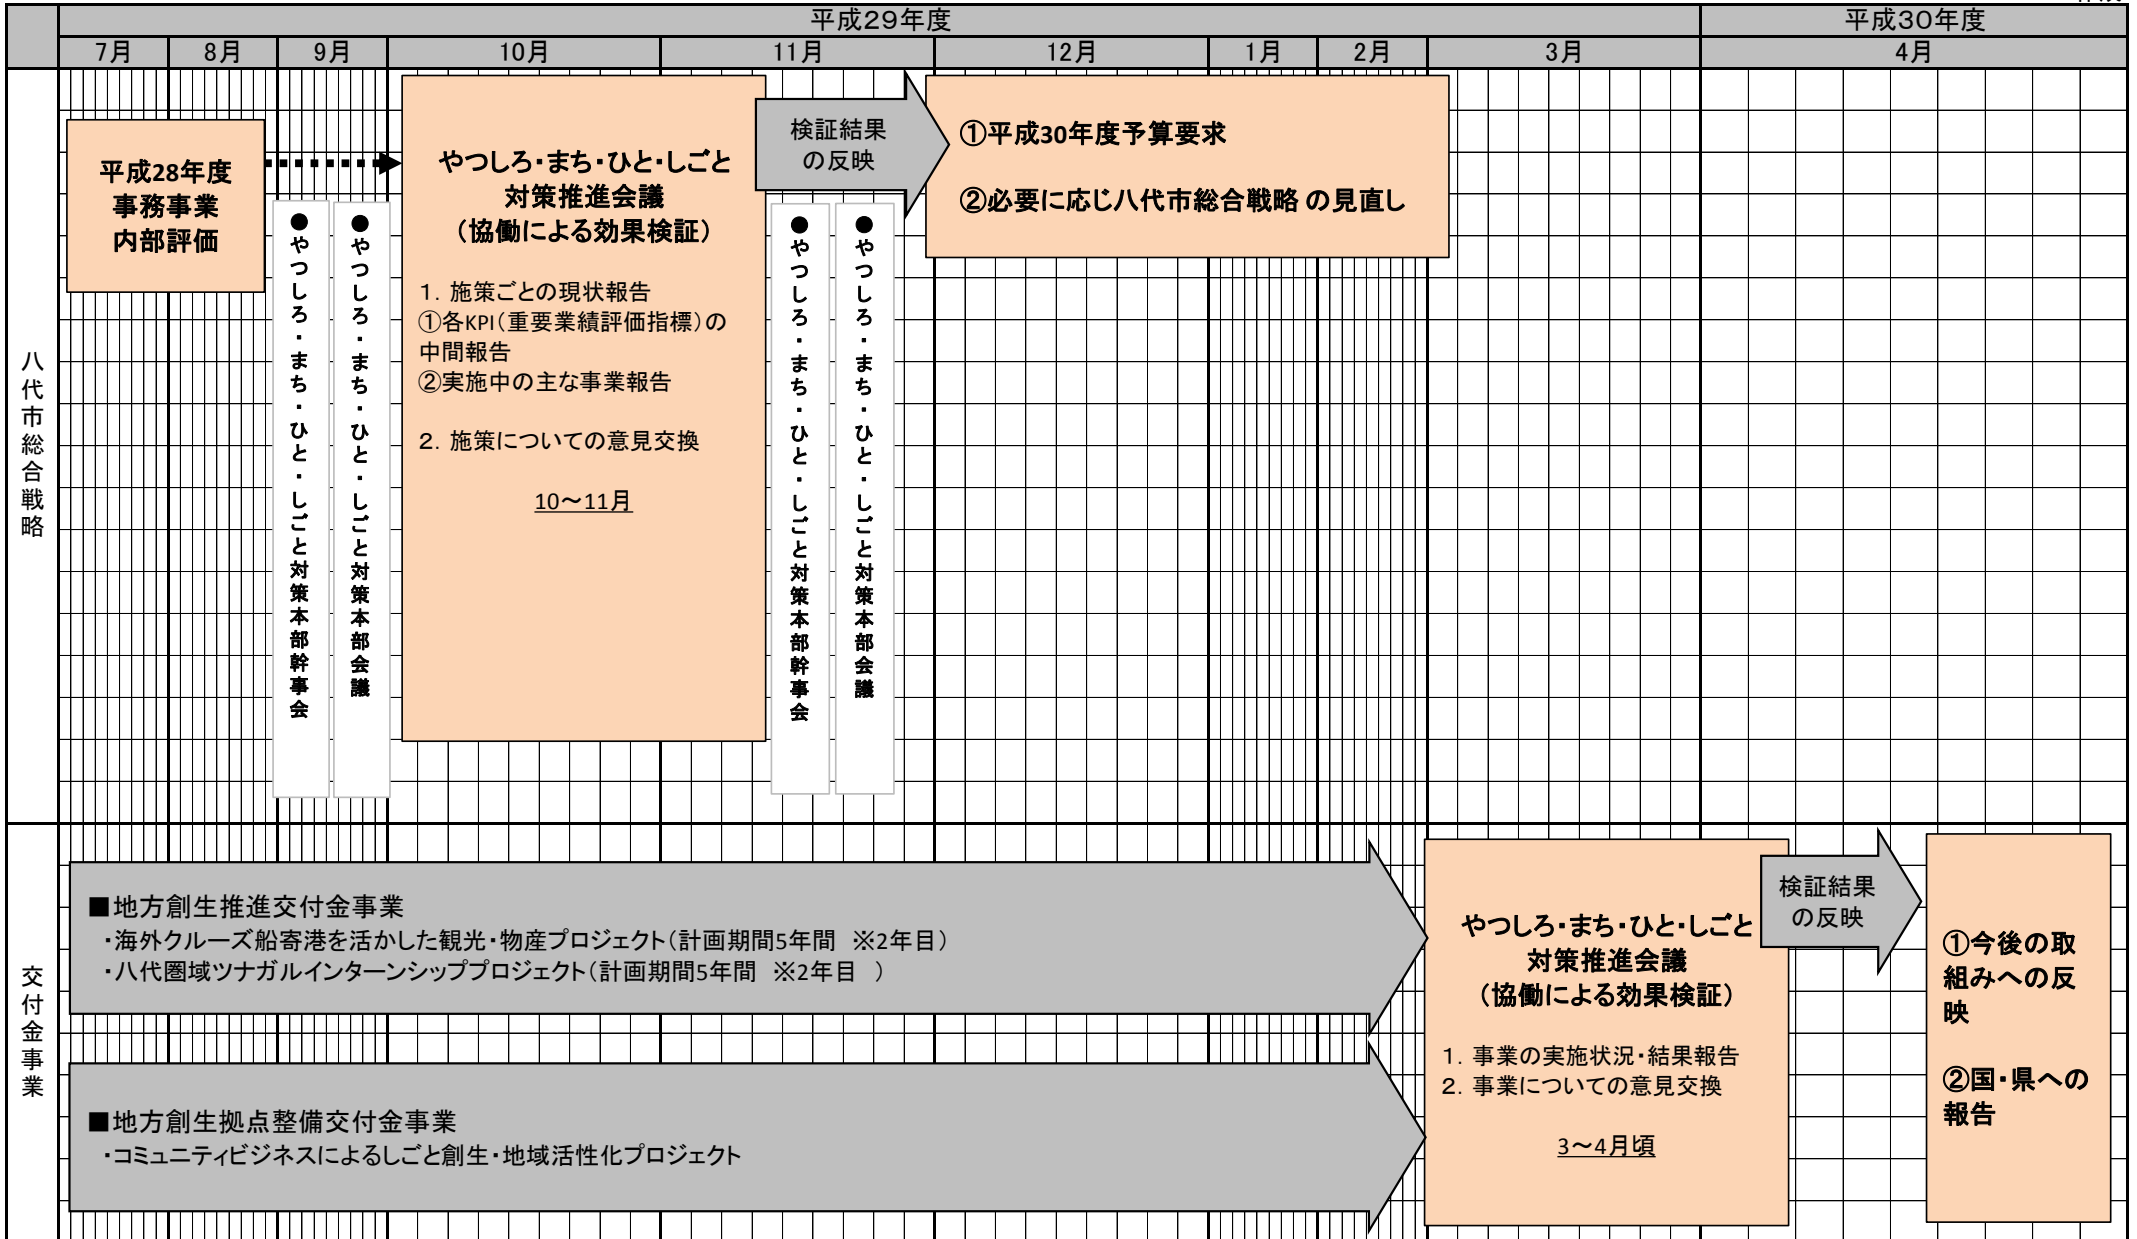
平成29年度

平成30年度

| 7月 | 8月 | 9月 | 10月 | 11月 | 12月 | 1月 | 2月 | 3月 | 4月 |
|---|---|---|---|---|---|---|---|---|---|

八代市総合戦略

平成28年度 事務事業 内部評価

●やつしろ・まち・ひと・しごと対策本部幹事会

●やつしろ・まち・ひと・しごと対策本部会議

やつしろ・まち・ひと・しごと 対策推進会議 （協働による効果検証）

1. 施策ごとの現状報告
①各KPI（重要業績評価指標）の中間報告
②実施中の主な事業報告

2. 施策についての意見交換

10～11月

●やつしろ・まち・ひと・しごと対策本部幹事会

●やつしろ・まち・ひと・しごと対策本部会議

検証結果の反映

①平成30年度予算要求

②必要に応じ八代市総合戦略 の見直し

交付金事業

■地方創生推進交付金事業
・海外クルーズ船寄港を活かした観光・物産プロジェクト（計画期間5年間 ※2年目）
・八代圏域ツナガルインターンシッププロジェクト（計画期間5年間 ※2年目 ）

■地方創生拠点整備交付金事業
・コミュニティビジネスによるしごと創生・地域活性化プロジェクト

やつしろ・まち・ひと・しごと 対策推進会議 （協働による効果検証）

1. 事業の実施状況・結果報告
2. 事業についての意見交換

3～4月頃

検証結果の反映

①今後の取組みへの反映

②国・県への報告